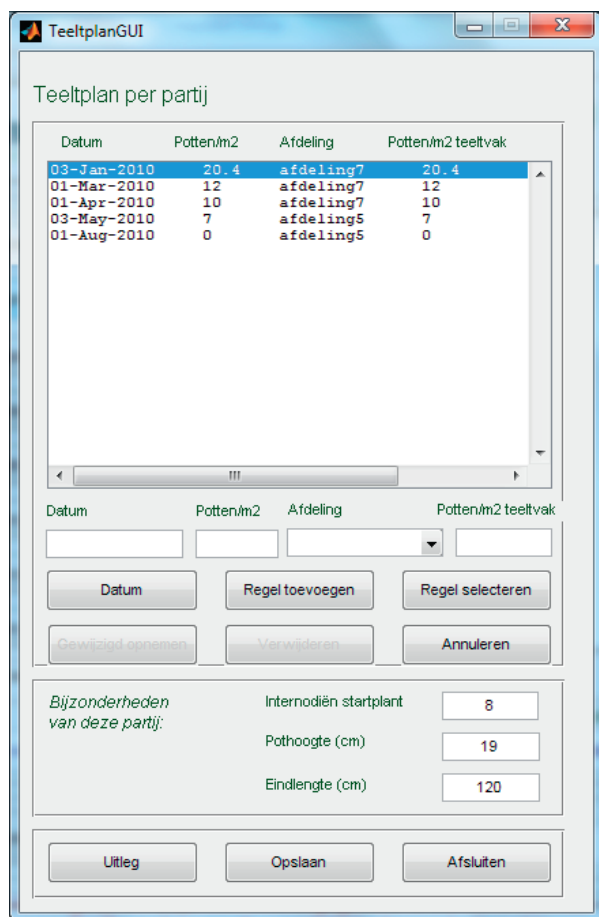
TeeltplanGUI

Teeltplan per partij

| Datum | Potten/m2 | Afdeling | Potten/m2 teeltvak |
|---|---|---|---|
| 03-Jan-2010 | 20.4 | afdeling7 | 20.4 |
| 01-Mar-2010 | 12 | afdeling7 | 12 |
| 01-Apr-2010 | 10 | afdeling7 | 10 |
| 03-May-2010 | 7 | afdeling5 | 7 |
| 01-Aug-2010 | 0 | afdeling5 | 0 |

III

Datum
Potten/m2
Afdeling
Potten/m2 teeltvak

Datum
Regel toevoegen
Regel selecteren
Gewijzigd opnemen
Verwijderen
Annuleren

Bijzonderheden van deze partij:
Internodiën startplant 8
Pothoogte (cm) 19
Eindlengte (cm) 120

Uitleg
Opslaan
Afsluiten